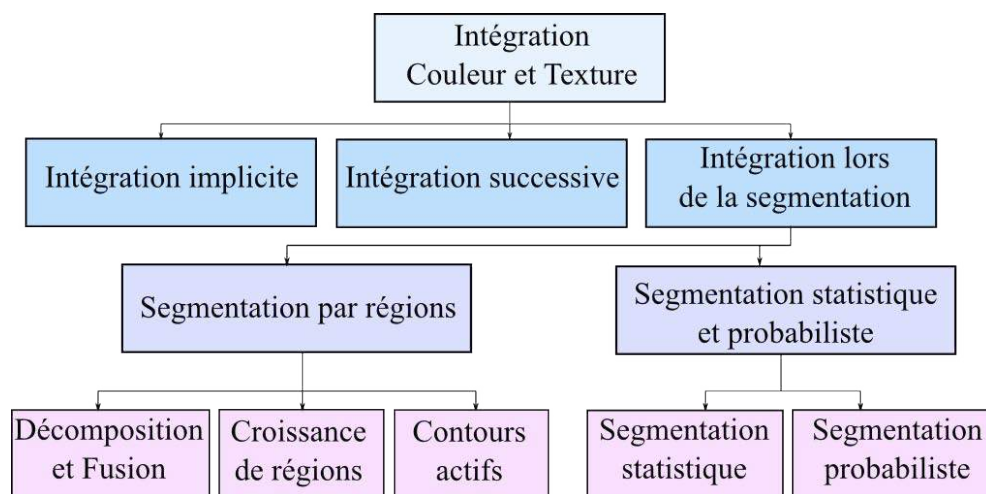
Intégration
Couleur et Texture

Intégration implicite

Intégration successive

Intégration lors
de la segmentation

Segmentation par régions

Segmentation statistique
et probabiliste

Décomposition
et Fusion

Croissance
de régions

Contours
actifs

Segmentation
statistique

Segmentation
probabiliste